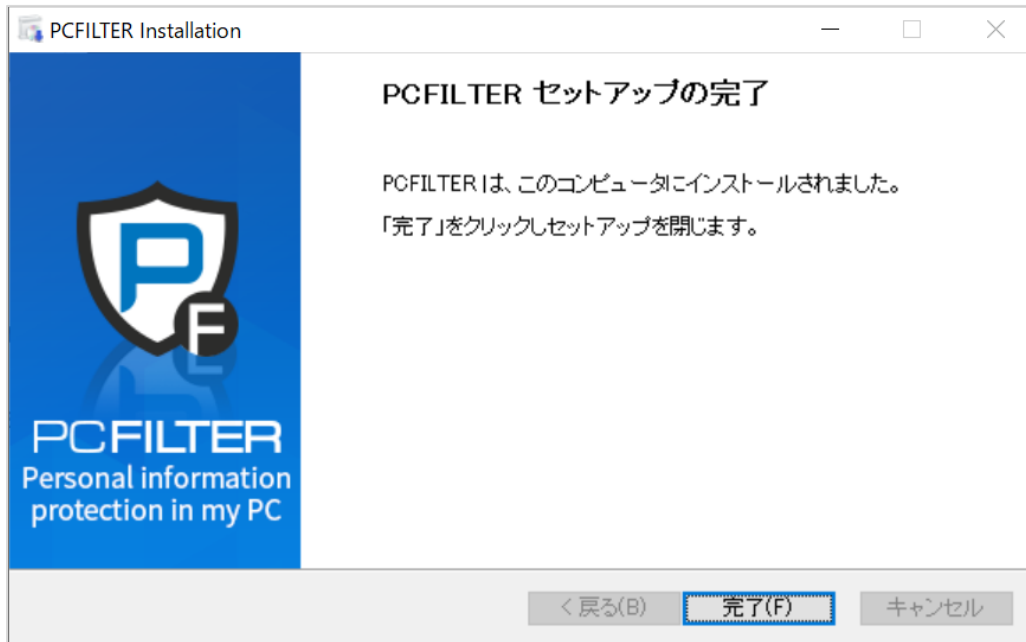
PCFILTER Installation

PCFILTER セットアップの完了

PCFILTER は、このコンピュータにインストールされました。

「完了」をクリックしセットアップを閉じます。

PF

PCFILTER
Personal information protection in my PC

< 戻る(B)
完了(F)
キャンセル